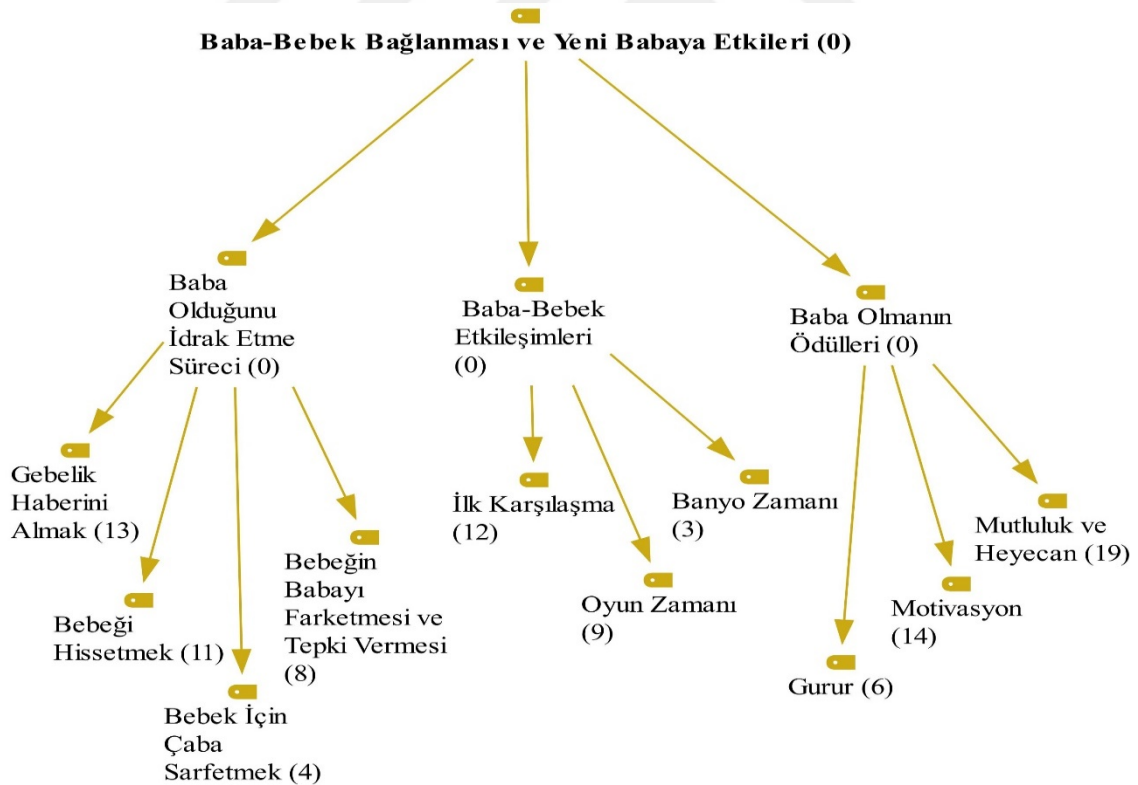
Baba-Bebek Bağlanması ve Yeni Babaya Etkileri (0)

Baba Olduğunu İdrak Etme Süreci (0)

Baba-Bebek Etkileşimleri (0)

Baba Olmanın Ödülleri (0)

Gebelik Haberini Almak (13)

Bebeği Hissetmek (11)

Bebek İçin Çaba Sarfetmek (4)

Bebeğin Babayı Farketmesi ve Tepki Vermesi (8)

İlk Karşılaşma (12)

Oyun Zamanı (9)

Banyo Zamanı (3)

Gurur (6)

Motivasyon (14)

Mutluluk ve Heyecan (19)